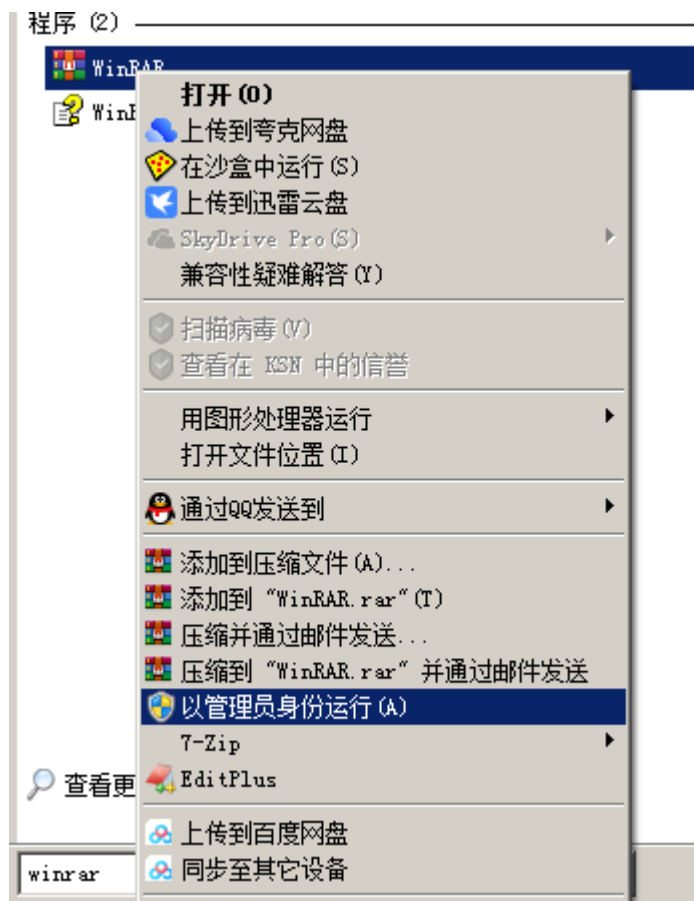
程序 (2)

WinRAR

WinR

打开(O)
上传到夸克网盘
在沙盒中运行(S)
上传到迅雷云盘
SkyDrive Pro(S)
兼容性疑难解答(Y)

扫描病毒(V)
查看在 KSN 中的信誉

用图形处理器运行
打开文件位置(I)

通过QQ发送到

添加到压缩文件(A)...
添加到 "WinRAR.rar"(T)
压缩并通过邮件发送...
压缩到 "WinRAR.rar" 并通过邮件发送
以管理员身份运行(A)
7-Zip
EditPlus

上传到百度网盘
同步至其它设备

查看更

winrar